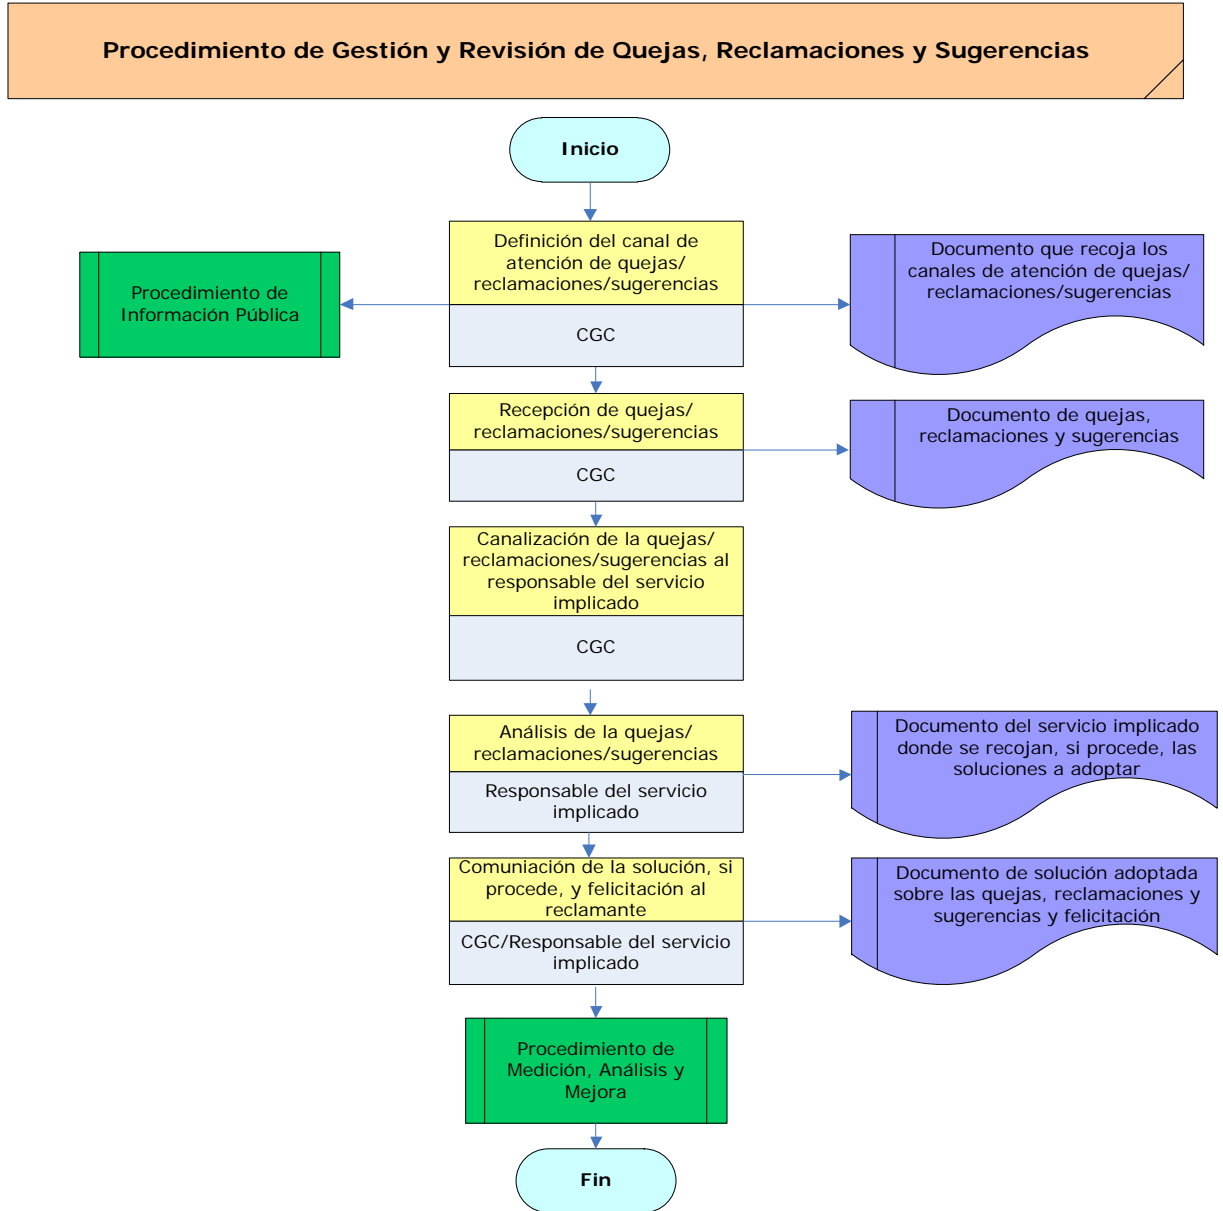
Procedimiento de Gestión y Revisión de Quejas, Reclamaciones y Sugerencias

Inicio

Definición del canal de atención de quejas/ reclamaciones/sugerencias

CGC

Procedimiento de Información Pública

Documento que recoja los canales de atención de quejas/ reclamaciones/sugerencias

Recepción de quejas/ reclamaciones/sugerencias

CGC

Documento de quejas, reclamaciones y sugerencias

Canalización de la quejas/ reclamaciones/sugerencias al responsable del servicio implicado

CGC

Análisis de la quejas/ reclamaciones/sugerencias

Responsable del servicio implicado

Documento del servicio implicado donde se recojan, si procede, las soluciones a adoptar

Comuniación de la solución, si procede, y felicitación al reclamante

CGC/Responsable del servicio implicado

Documento de solución adoptada sobre las quejas, reclamaciones y sugerencias y felicitación

Procedimiento de Medición, Análisis y Mejora

Fin